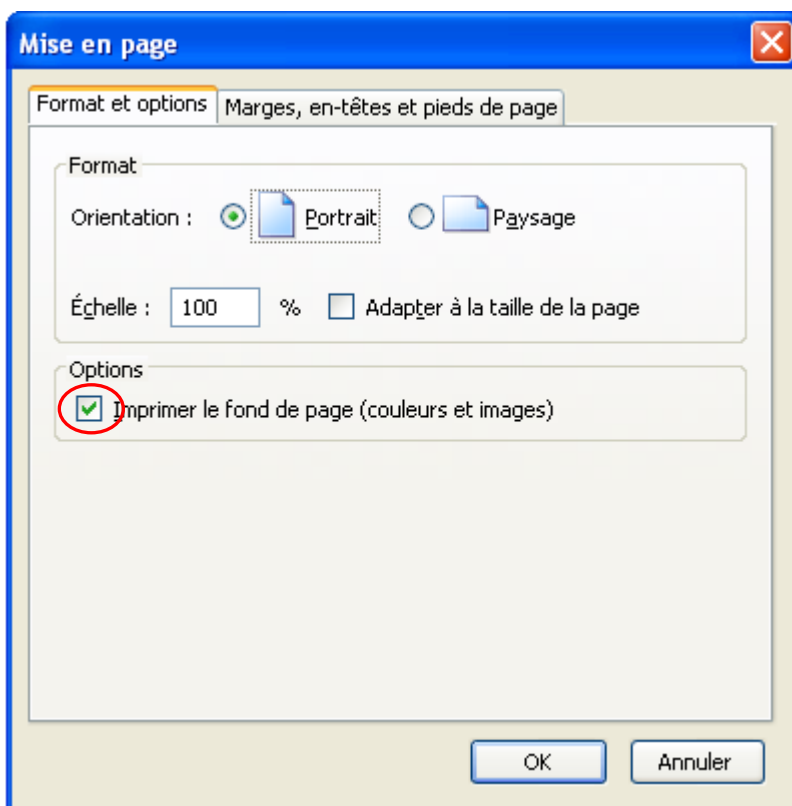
Mise en page

Format et options
Marges, en-têtes et pieds de page

Format
Orientation : Portrait Paysage

Échelle : 100 % Adapter à la taille de la page

Options
Imprimer le fond de page (couleurs et images)

OK
Annuler